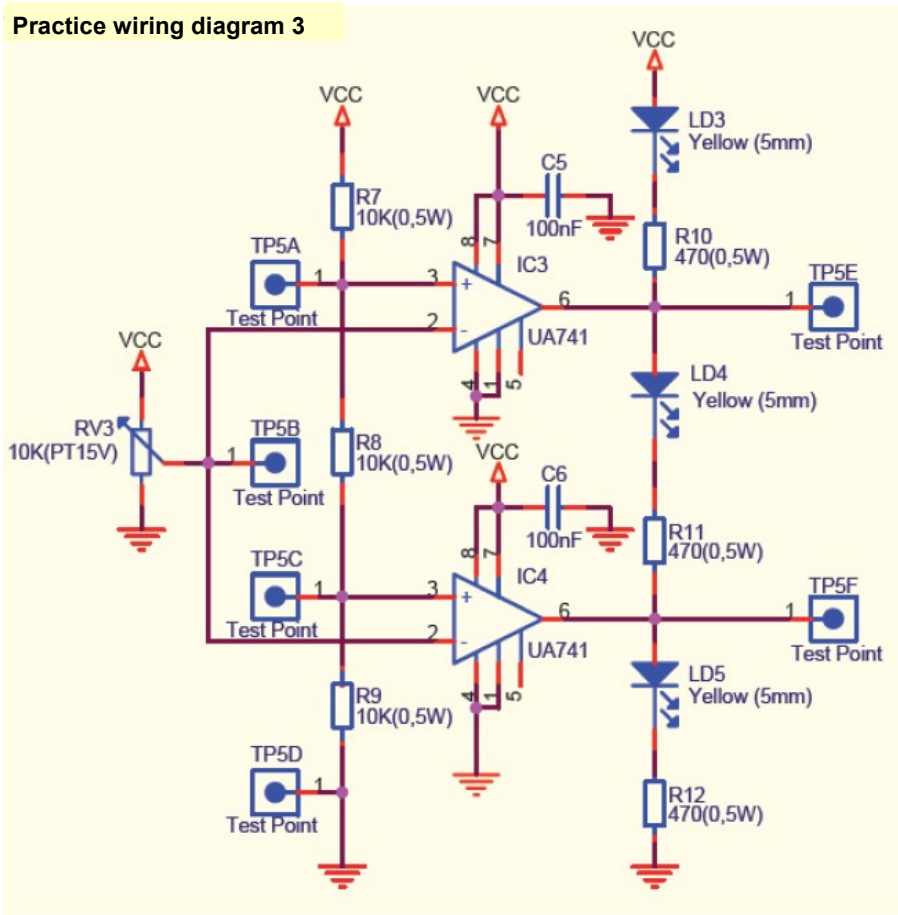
Practice wiring diagram 3

VCC
VCC
VCC
LD3
Yellow (5mm)
C5
R7
10K(0,5W)
100nF
R10
470(0,5W)
TP5A
8
7
IC3
TP5E
1
3
+
6
1
Test Point
2
-
Test Point
UA741
VCC
4
1
5
LD4
Yellow (5mm)
RV3
10K(PT15V)
TP5B
1
Test Point
R8
10K(0,5W)
VCC
C6
100nF
R11
470(0,5W)
8
7
IC4
TP5C
1
3
+
6
TP5F
1
Test Point
2
-
UA741
Test Point
4
1
5
LD5
Yellow (5mm)
R9
10K(0,5W)
TP5D
1
Test Point
R12
470(0,5W)